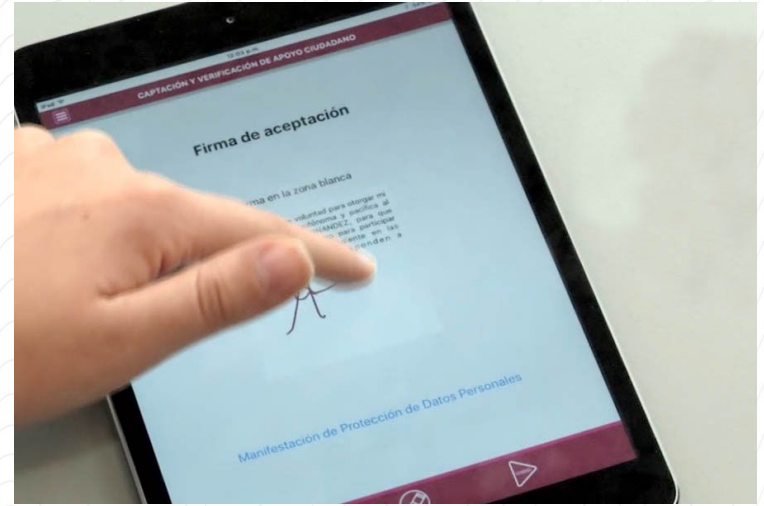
iPad

10:03 p.m.

CAPTACIÓN Y VERIFICACIÓN DE APOYO CIUDADANO

Firma de aceptación

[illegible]rma en la zona blanca

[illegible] voluntad para otorgar mi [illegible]ónoma y pacífica al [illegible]NANDEZ, para que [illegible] para participar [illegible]ente en las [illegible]enden a

Manifestación de Protección de Datos Personales